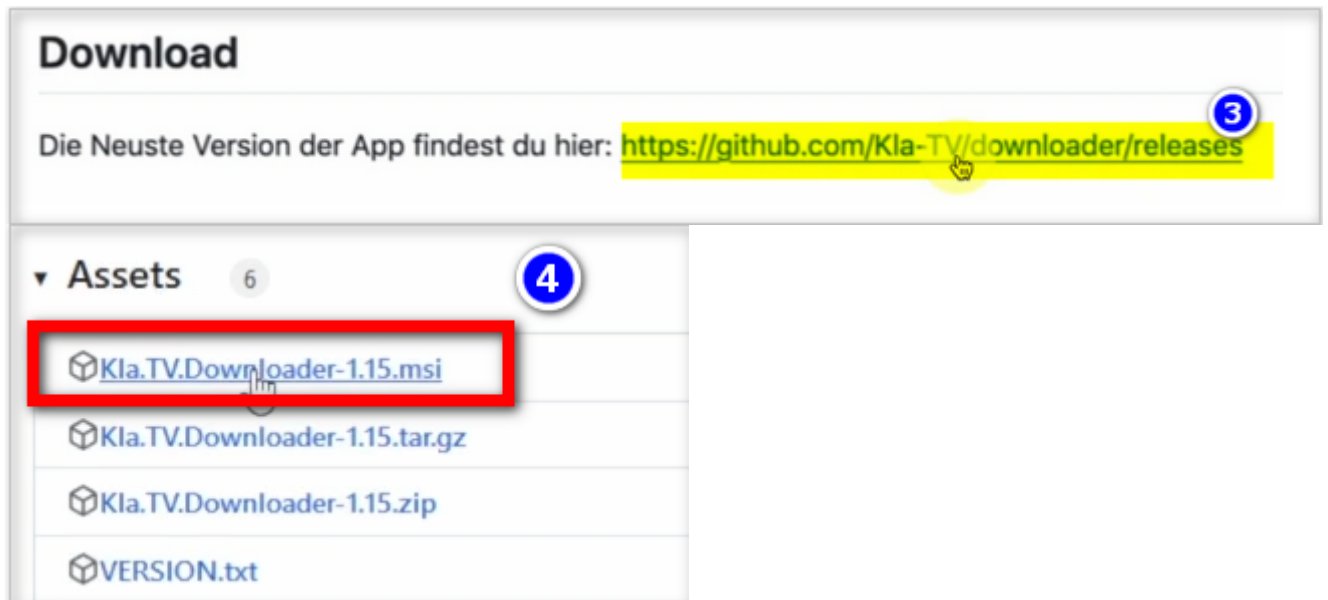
Download

Die Neuste Version der App findest du hier: https://github.com/Kla-TV/downloader/releases

3

Assets 6

4

Kla.TV.Downloader-1.15.msi

Kla.TV.Downloader-1.15.tar.gz

Kla.TV.Downloader-1.15.zip

VERSION.txt